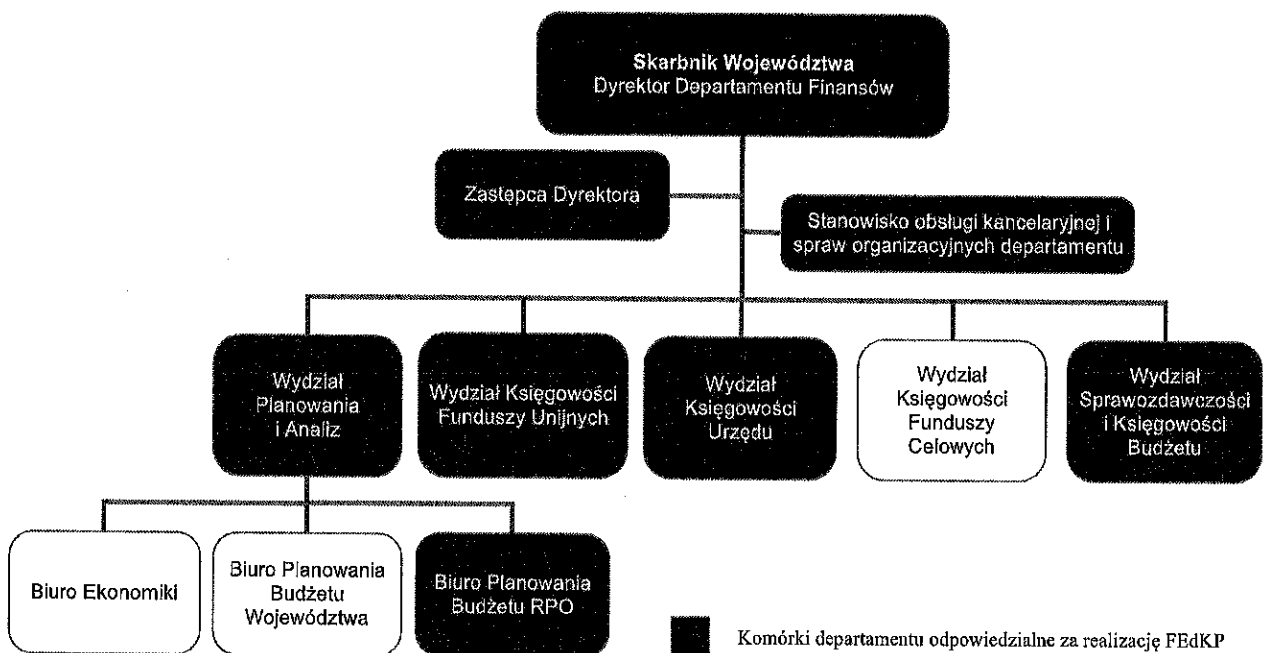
Skarbnik Województwa
Dyrektor Departamentu Finansów

Zastępca Dyrektora

Stanowisko obsługi kancelaryjnej i spraw organizacyjnych departamentu

Wydział Planowania i Analiz

Wydział Księgowości Funduszy Unijnych

Wydział Księgowości Urzędu

Wydział Księgowości Funduszy Celowych

Wydział Sprawozdawczości i Księgowości Budżetu

Biuro Ekonomiki

Biuro Planowania Budżetu Województwa

Biuro Planowania Budżetu RPO

Komórki departamentu odpowiedzialne za realizację FEdKP